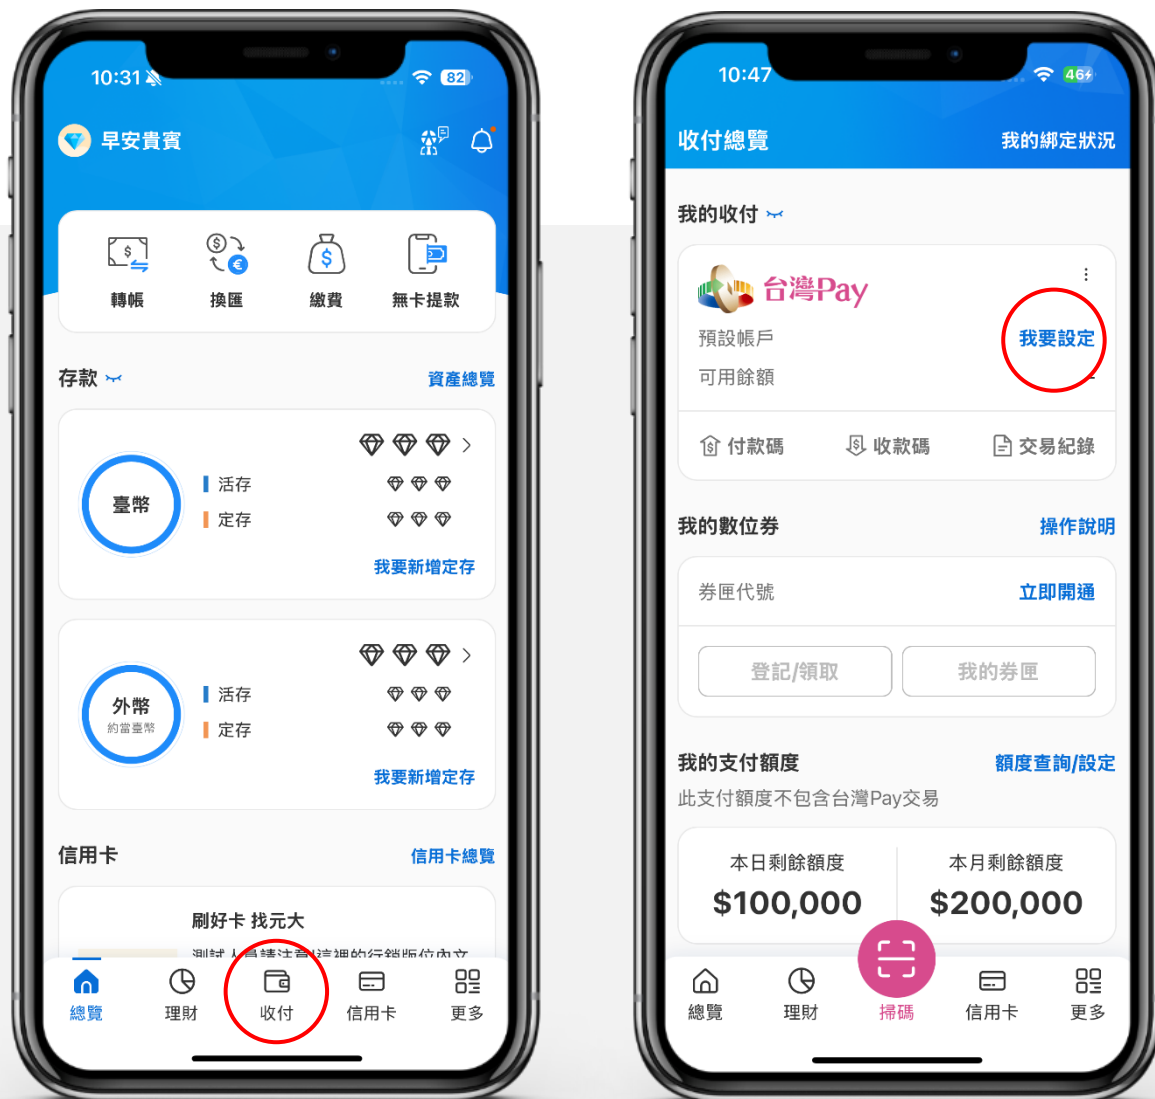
10:31
82

早安貴賓

轉帳
換匯
繳費
無卡提款

存款
資產總覽

臺幣
活存
定存
我要新增定存

外幣
約當臺幣
活存
定存
我要新增定存

信用卡
信用卡總覽

刷好卡 找元大
測試 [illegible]

總覽
理財
收付
信用卡
更多

10:47
46

收付總覽
我的綁定狀況

我的收付

台灣Pay
預設帳戶
我要設定
可用餘額

付款碼
收款碼
交易紀錄

我的數位券
操作說明

券匣代號
立即開通

登記/領取
我的券匣

我的支付額度
額度查詢/設定
此支付額度不包含台灣Pay交易

本日剩餘額度
$100,000
本月剩餘額度
$200,000

總覽
理財
掃碼
信用卡
更多